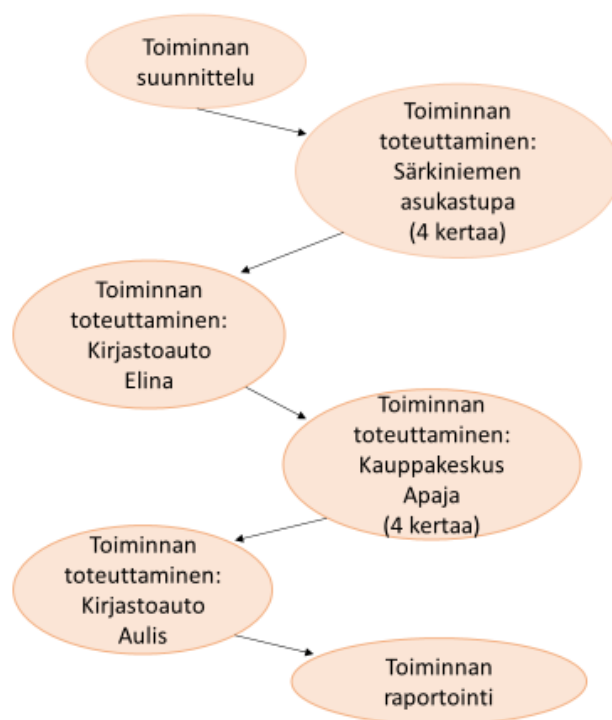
Toiminnan suunnittelu

Toiminnan toteuttaminen: Särkiniemen asukastupa (4 kertaa)

Toiminnan toteuttaminen: Kirjastoauto Elina

Toiminnan toteuttaminen: Kauppakeskus Apaja (4 kertaa)

Toiminnan toteuttaminen: Kirjastoauto Aulis

Toiminnan raportointi